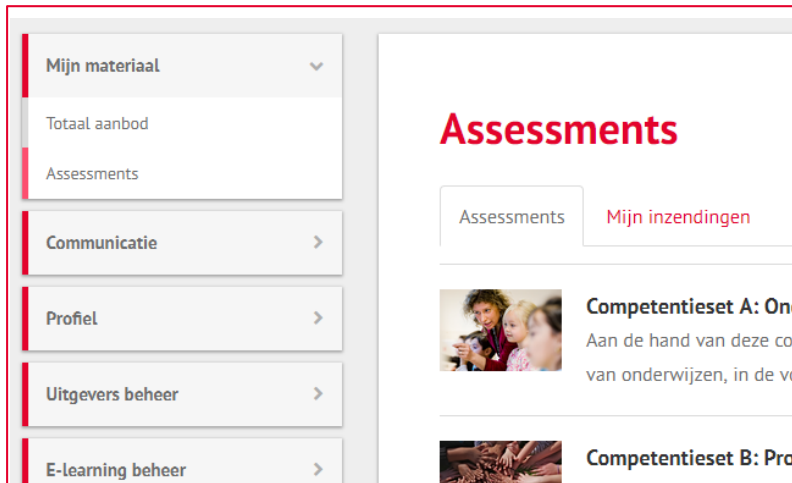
Mijn materiaal

Totaal aanbod

Assessments

Communicatie

Profiel

Uitgevers beheer

E-learning beheer

Assessments

Assessments

Mijn inzendingen

Competentieset A: On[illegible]

Aan de hand van deze co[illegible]

van onderwijzen, in de v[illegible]

Competentieset B: Pro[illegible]